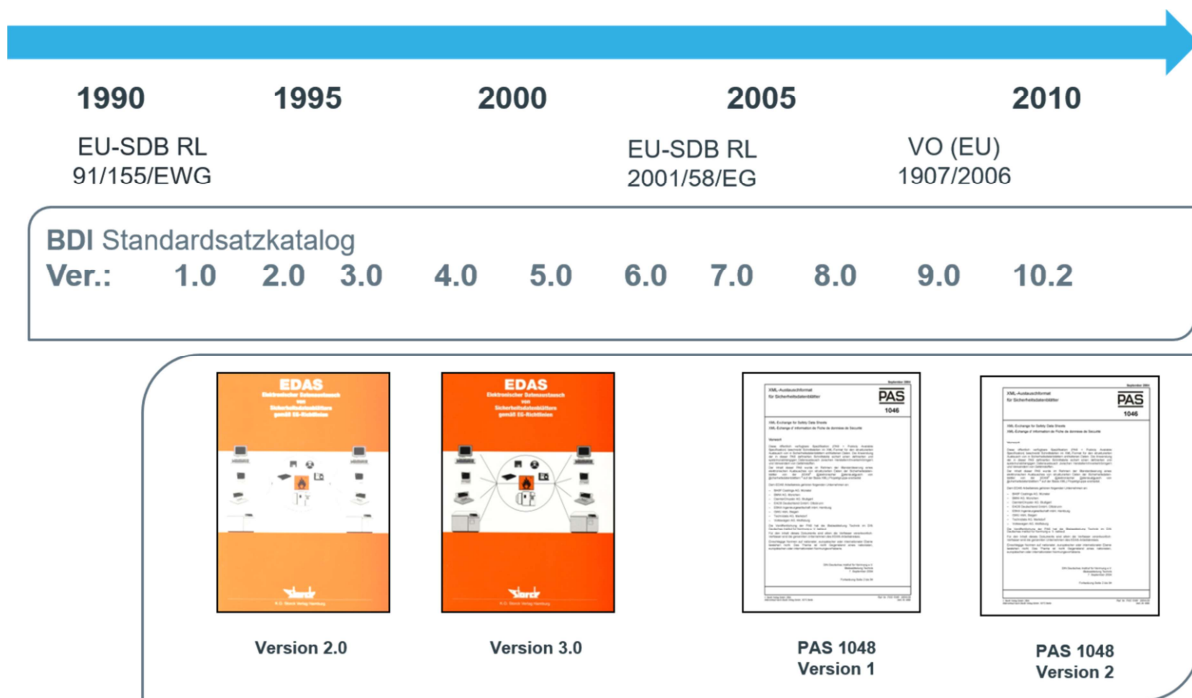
1990 1995 2000 2005 2010

EU-SDB RL 91/155/EWG

EU-SDB RL 2001/58/EG

VO (EU) 1907/2006

BDI Standardsatzkatalog
Ver.: 1.0 2.0 3.0 4.0 5.0 6.0 7.0 8.0 9.0 10.2

EDAS
Elektronischer Datenaustausch von Sicherheitsdatenblättern gemäß EG-Richtlinien

EDAS
Elektronischer Datenaustausch von Sicherheitsdatenblättern gemäß EG-Richtlinien

XML-Austauschformat für Sicherheitsdatenblätter
PAS
1046

XML-Austauschformat für Sicherheitsdatenblätter
PAS
1046

Version 2.0

Version 3.0

PAS 1048
Version 1

PAS 1048
Version 2